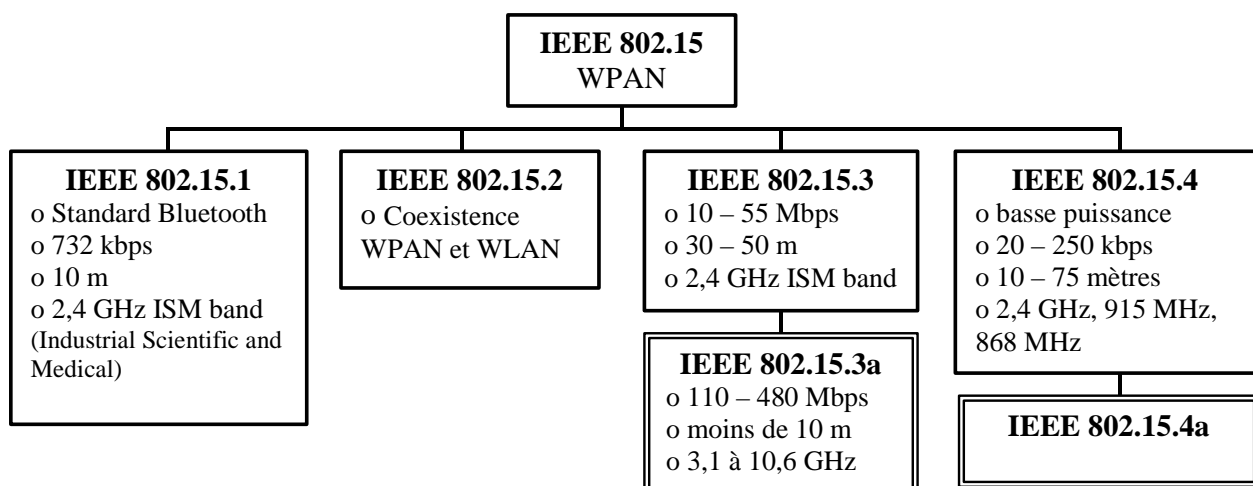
**IEEE 802.15**
WPAN

**IEEE 802.15.1**
o Standard Bluetooth
o 732 kbps
o 10 m
o 2,4 GHz ISM band
(Industrial Scientific and Medical)

**IEEE 802.15.2**
o Coexistence WPAN et WLAN

**IEEE 802.15.3**
o 10 – 55 Mbps
o 30 – 50 m
o 2,4 GHz ISM band

**IEEE 802.15.3a**
o 110 – 480 Mbps
o moins de 10 m
o 3,1 à 10,6 GHz

**IEEE 802.15.4**
o basse puissance
o 20 – 250 kbps
o 10 – 75 mètres
o 2,4 GHz, 915 MHz, 868 MHz

**IEEE 802.15.4a**